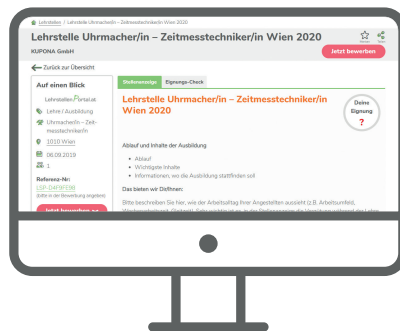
Lehrstellen / Lehrstelle Uhrmacher/in – Zeitmesstechniker/in Wien 2020

Lehrstelle Uhrmacher/in – Zeitmesstechniker/in Wien 2020

KUPONA GmbH

Jetzt bewerben

Zurück zur Übersicht

Auf einen Blick

Lehrstellenportal.at

Lehre / Ausbildung

Uhrmacher/in – Zeitmesstechniker/in

1010 Wien

06.09.2019

1

Referenz-Nr:

LSP-D4F1FF0B

(bitte in der Bewerbung angeben)

Jetzt bewerben

Stelleninserat

Eignungs-Check

Lehrstelle Uhrmacher/in – Zeitmesstechniker/in Wien 2020

Deine Eignung ?

Ablauf und Inhalte der Ausbildung

• Ablauf
• Wichtigste Inhalte
• Informationen, wo die Ausbildung stattfinden soll

Das bieten wir Dir/Ihnen:

Bitte beschreiben Sie hier, wie der Arbeitsalltag Ihrer Angestellten aussieht (z.B. Arbeitsumfeld, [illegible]